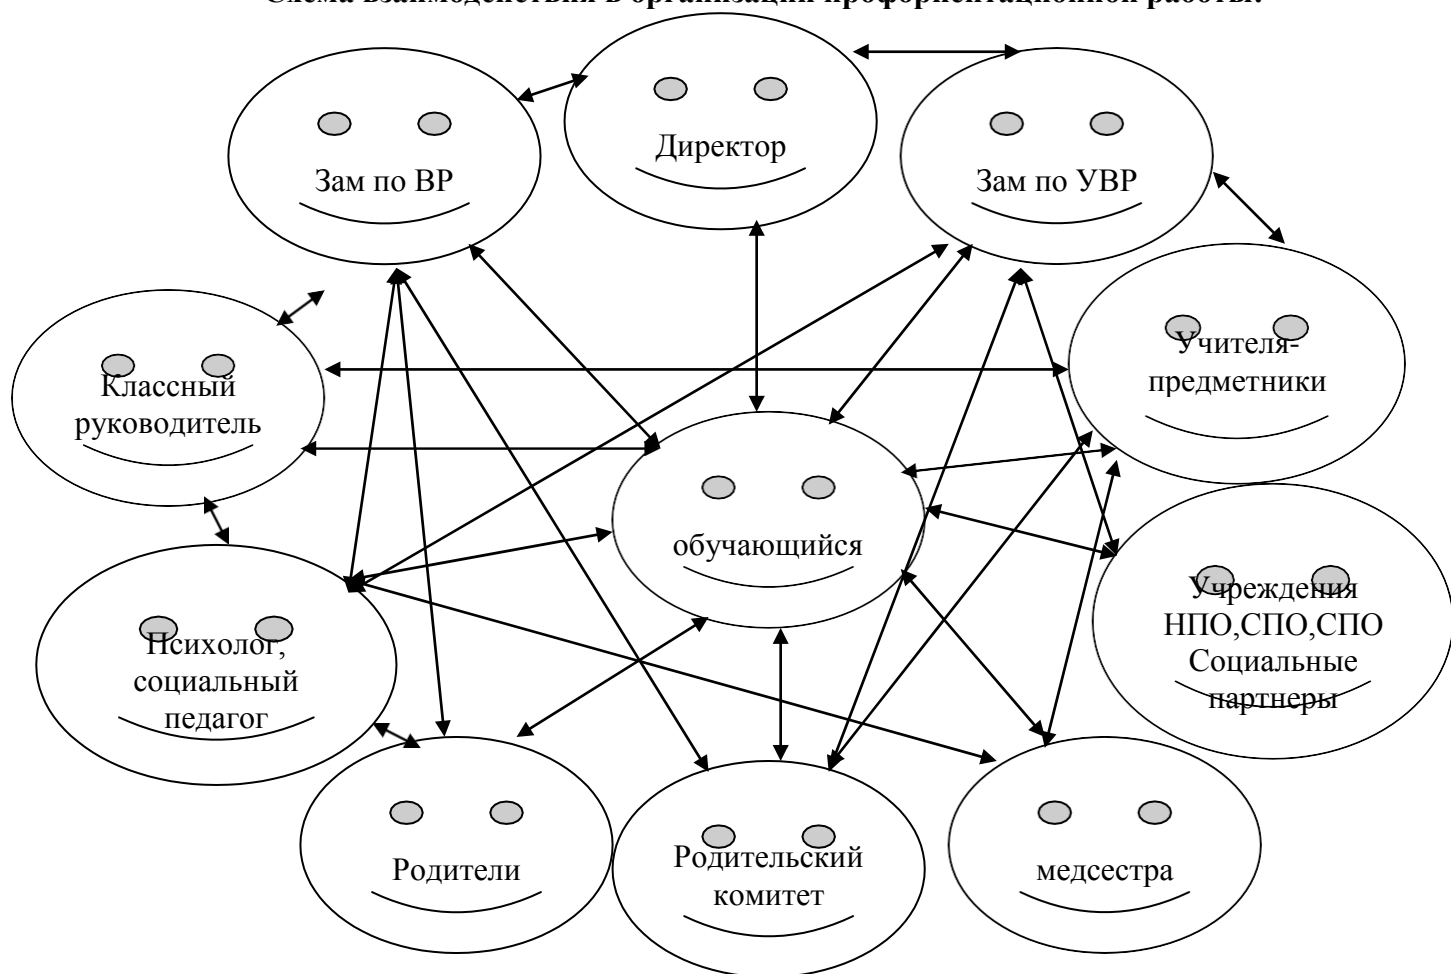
Схема взаимодействия в организации профориентационной работы.

Зам по ВР

Директор

Зам по УВР

Классный руководитель

Учителя-предметники

обучающийся

Психолог, социальный педагог

Учреждения НПО,СПО,СПО Социальные партнеры

Родители

Родительский комитет

медсестра